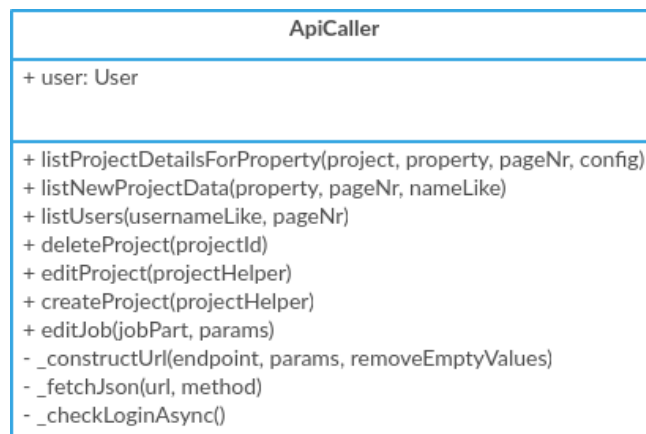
ApiCaller

+ user: User

+ listProjectDetailsForProperty(project, property, pageNr, config)
+ listNewProjectData(property, pageNr, nameLike)
+ listUsers(usernameLike, pageNr)
+ deleteProject(projectId)
+ editProject(projectHelper)
+ createProject(projectHelper)
+ editJob(jobPart, params)
- _constructUrl(endpoint, params, removeEmptyValues)
- _fetchJson(url, method)
- _checkLoginAsync()